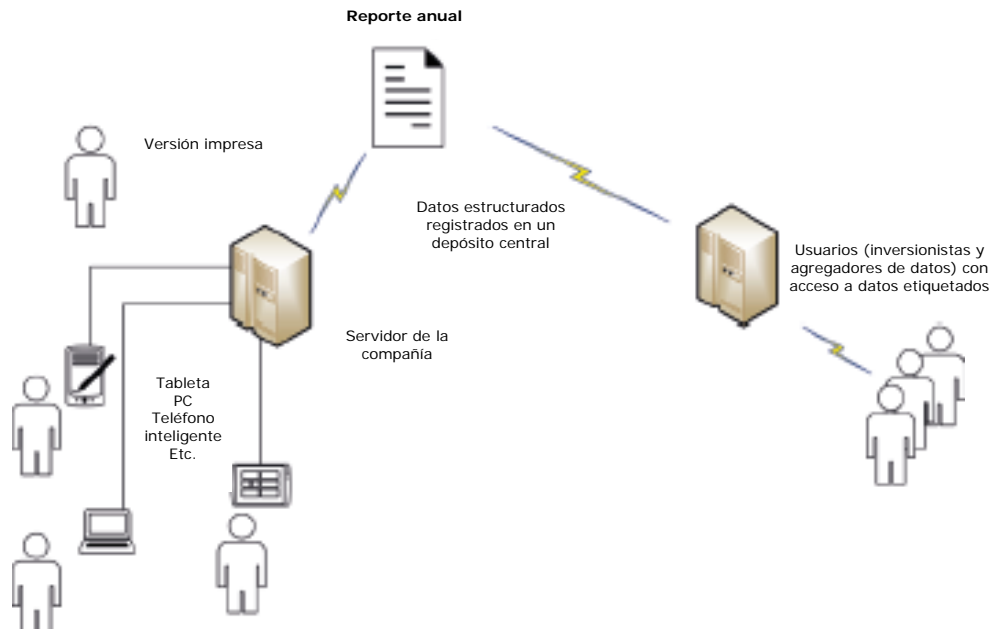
Reporte anual

Versión impresa

Datos estructurados registrados en un depósito central

Usuarios (inversionistas y agregadores de datos) con acceso a datos etiquetados

Servidor de la compañía

Tableta
PC
Teléfono inteligente
Etc.